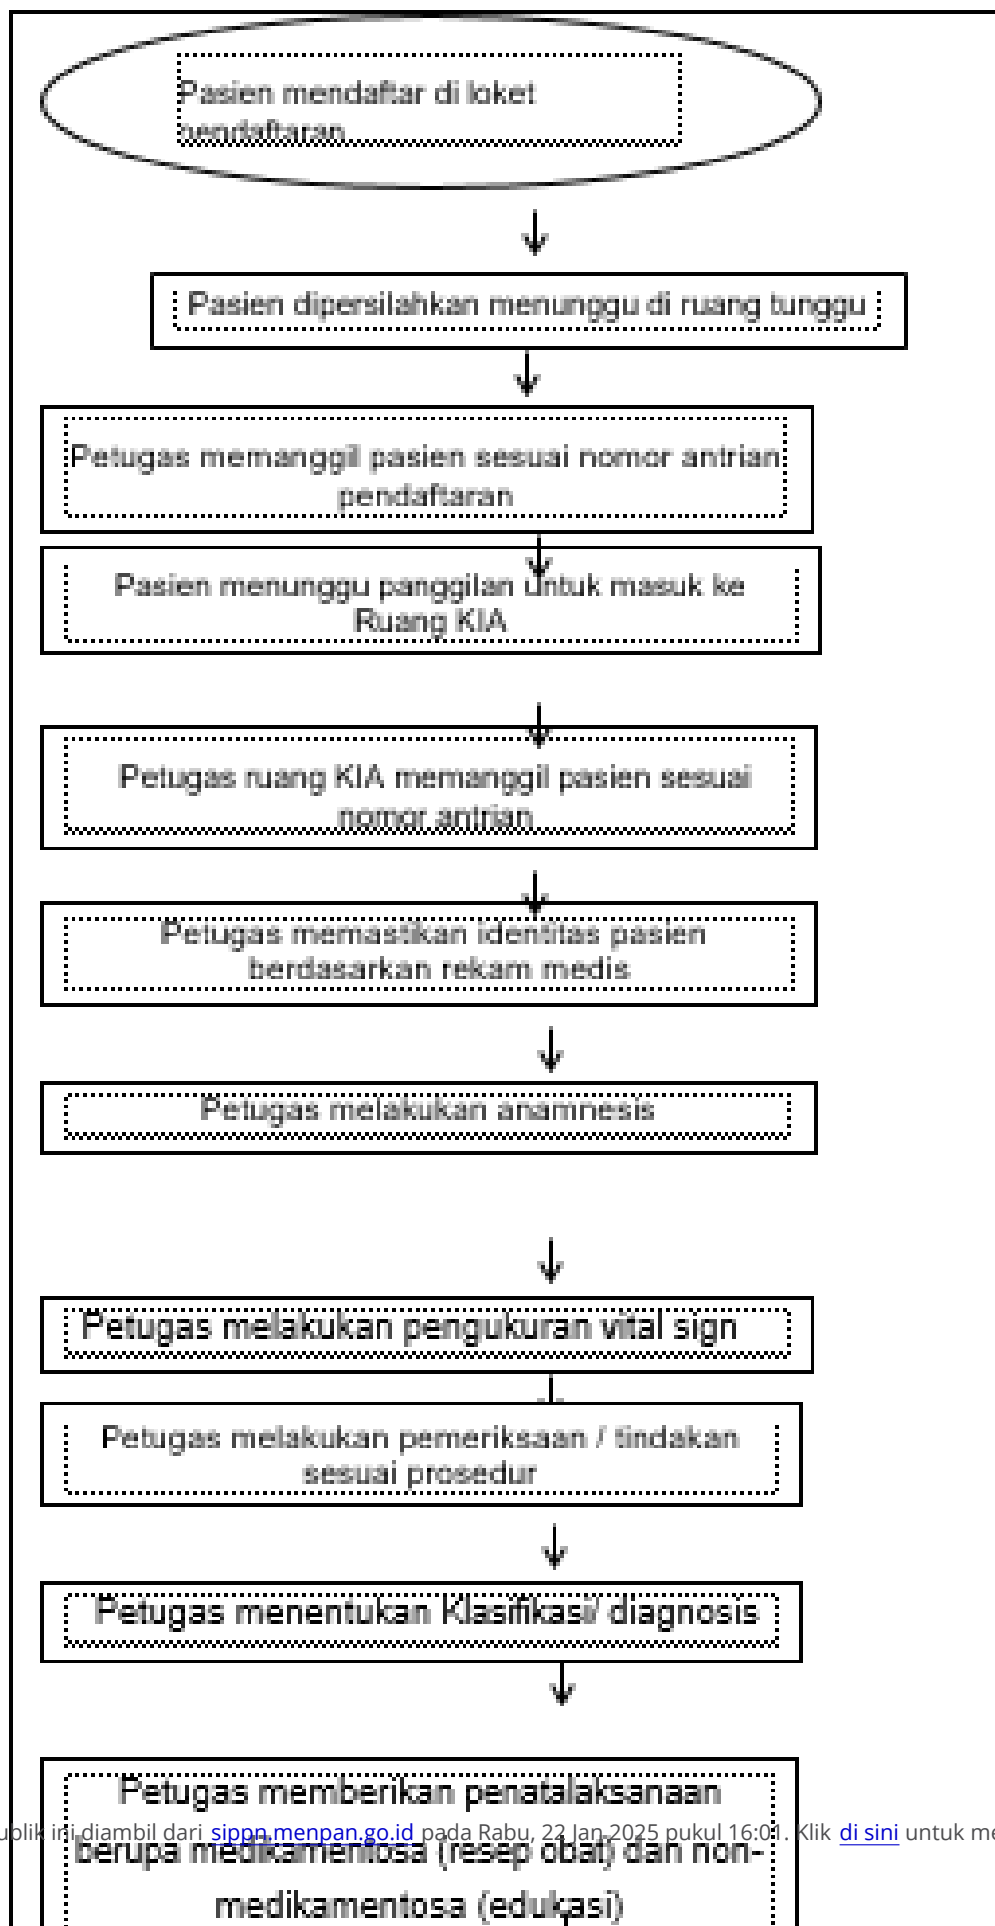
Pasien mendaftar di loket pendaftaran

Pasien dipersilahkan menunggu di ruang tunggu

Petugas memanggil pasien sesuai nomor antrian pendaftaran

Pasien menunggu panggilan untuk masuk ke Ruang KIA

Petugas ruang KIA memanggil pasien sesuai nomor antrian

Petugas memastikan identitas pasien berdasarkan rekam medis

Petugas melakukan anamnesis

Petugas melakukan pengukuran vital sign

Petugas melakukan pemeriksaan / tindakan sesuai prosedur

Petugas menentukan Klasifikasi/ diagnosis

Petugas memberikan penatalaksanaan berupa medikamentosa (resep obat) dan non-medikamentosa (edukasi)

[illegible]blik ini diambil dari sippn.menpan.go.id pada Rabu, 22 Jan 2025 pukul 16:01. Klik di sini untuk me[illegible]